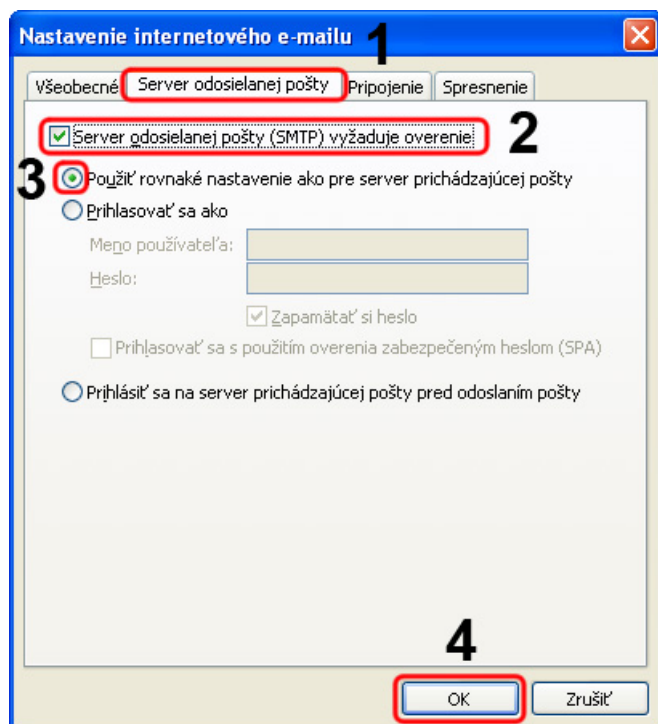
Nastavenie internetového e-mailu 1

Všeobecné | Server odosielanej pošty | Pripojenie | Spresnenie

Server odosielanej pošty (SMTP) vyžaduje overenie 2

3 Použiť rovnaké nastavenie ako pre server prichádzajúcej pošty

Prihlasovať sa ako

Meno používateľa:

Heslo:

Zapamätať si heslo

Prihlasovať sa s použitím overenia zabezpečeným heslom (SPA)

Prihlásiť sa na server prichádzajúcej pošty pred odoslaním pošty

4

OK

Zrušiť